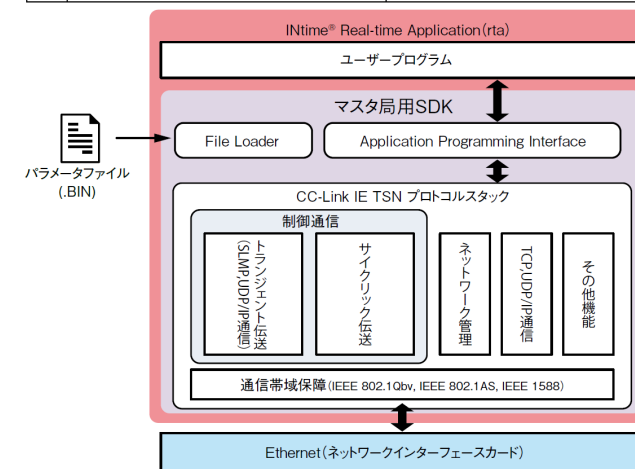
INtime® Real-time Application (rta)

ユーザープログラム

マスタ局用SDK

パラメータファイル (.BIN)

File Loader

Application Programming Interface

CC-Link IE TSN プロトコルスタック

制御通信

トランジェント伝送 (SLMP,UDP/IP通信)

サイクリック伝送

ネットワーク管理

TCP,UDP/IP通信

その他機能

通信帯域保障 (IEEE 802.1Qbv, IEEE 802.1AS, IEEE 1588)

Ethernet (ネットワークインターフェースカード)